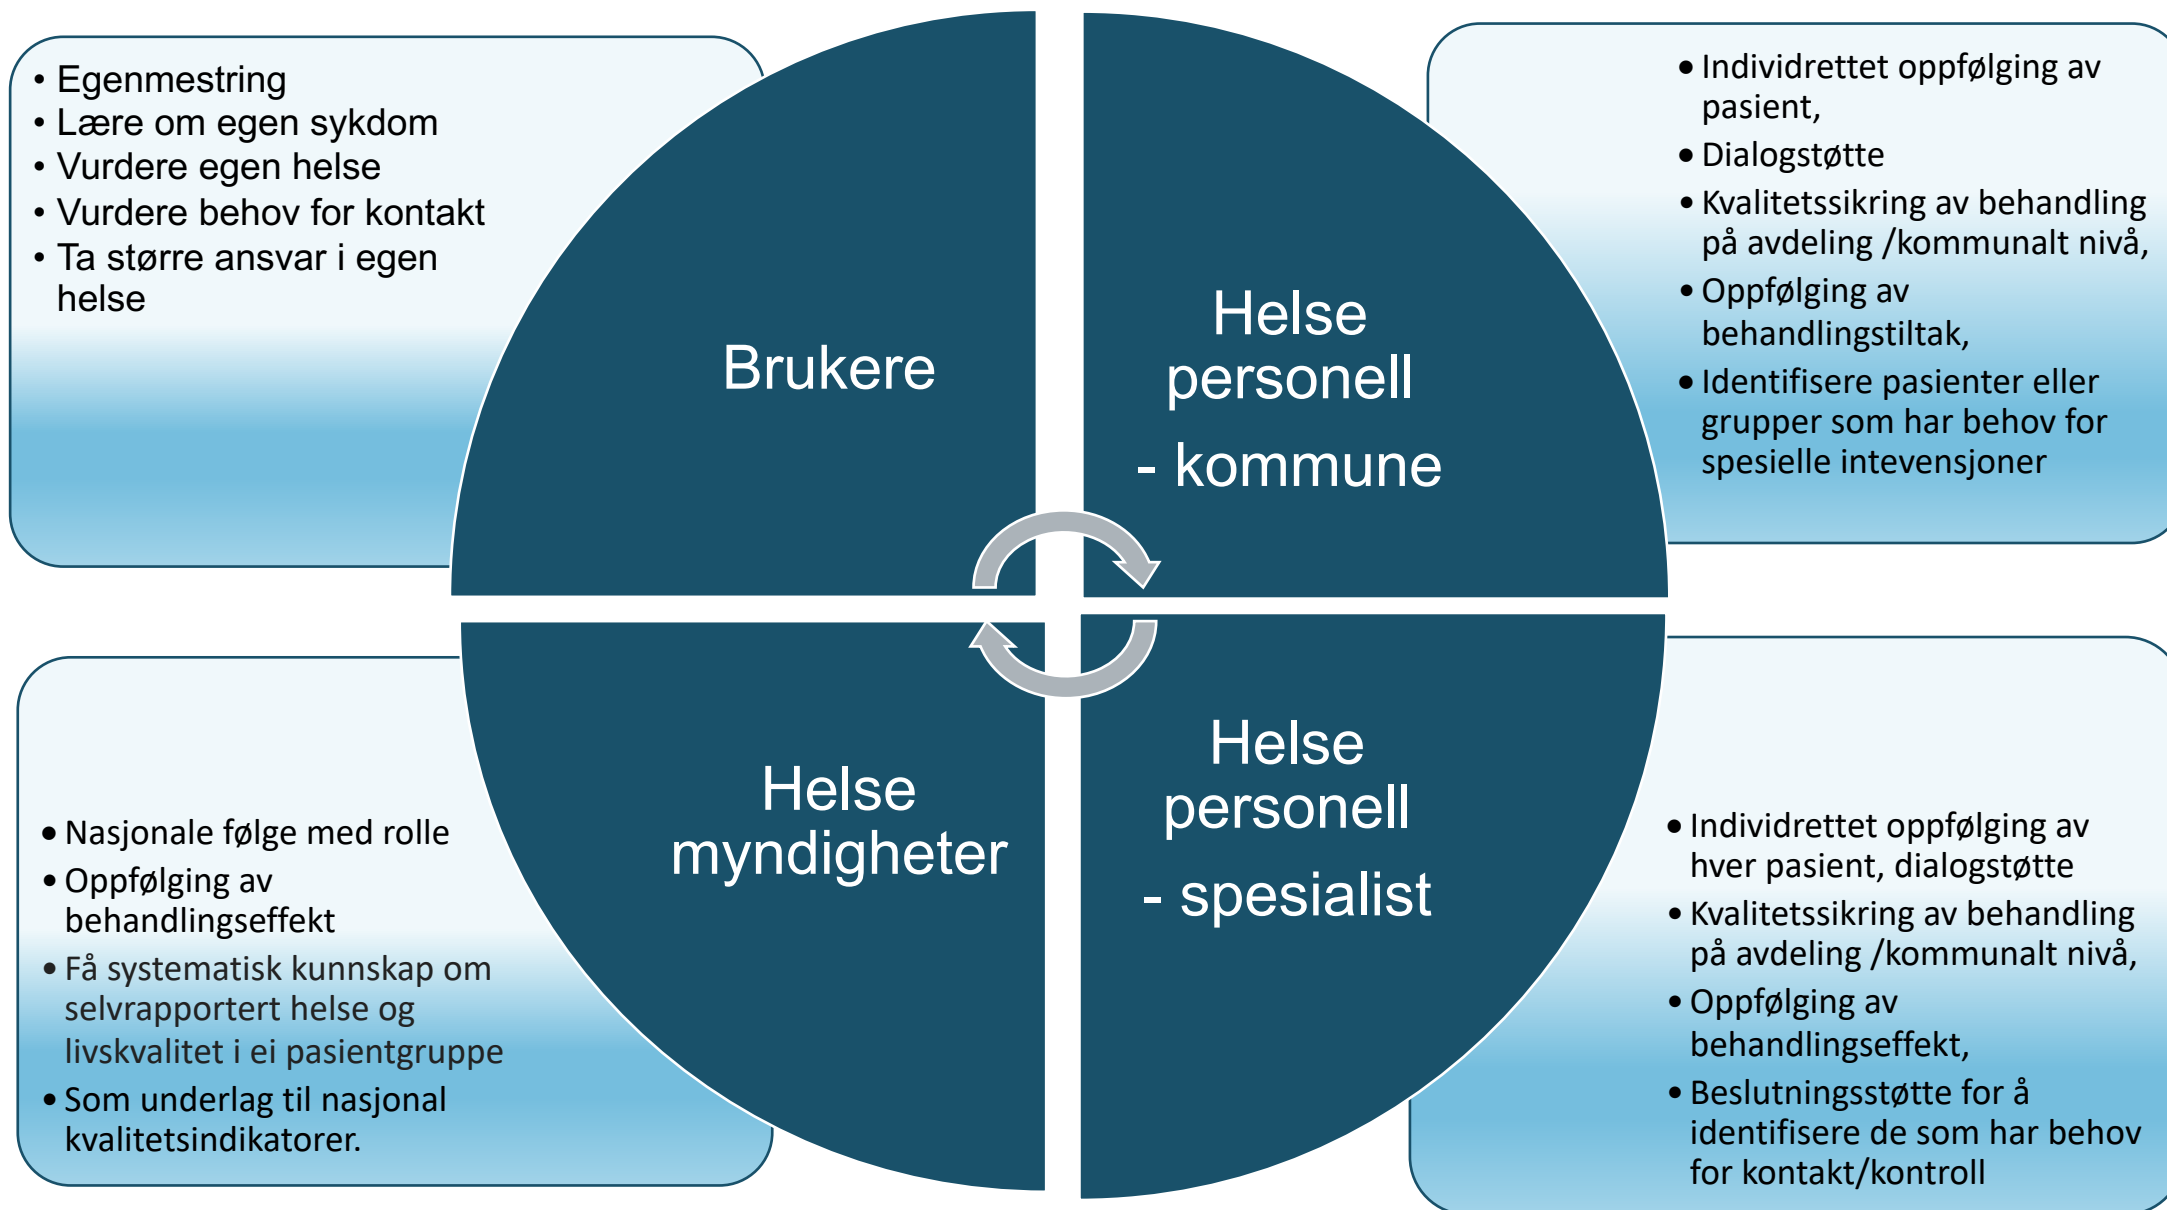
• Egenmestring
• Lære om egen sykdom
• Vurdere egen helse
• Vurdere behov for kontakt
• Ta større ansvar i egen helse

Brukere

Helse personell
- kommune

• Individrettet oppfølging av pasient,
• Dialogstøtte
• Kvalitetssikring av behandling på avdeling /kommunalt nivå,
• Oppfølging av behandlingstiltak,
• Identifisere pasienter eller grupper som har behov for spesielle intevensjoner

• Nasjonale følge med rolle
• Oppfølging av behandlingseffekt
• Få systematisk kunnskap om selvrapportert helse og livskvalitet i ei pasientgruppe
• Som underlag til nasjonal kvalitetsindikatorer.

Helse myndigheter

Helse personell
- spesialist

• Individrettet oppfølging av hver pasient, dialogstøtte
• Kvalitetssikring av behandling på avdeling /kommunalt nivå,
• Oppfølging av behandlingseffekt,
• Beslutningsstøtte for å identifisere de som har behov for kontakt/kontroll